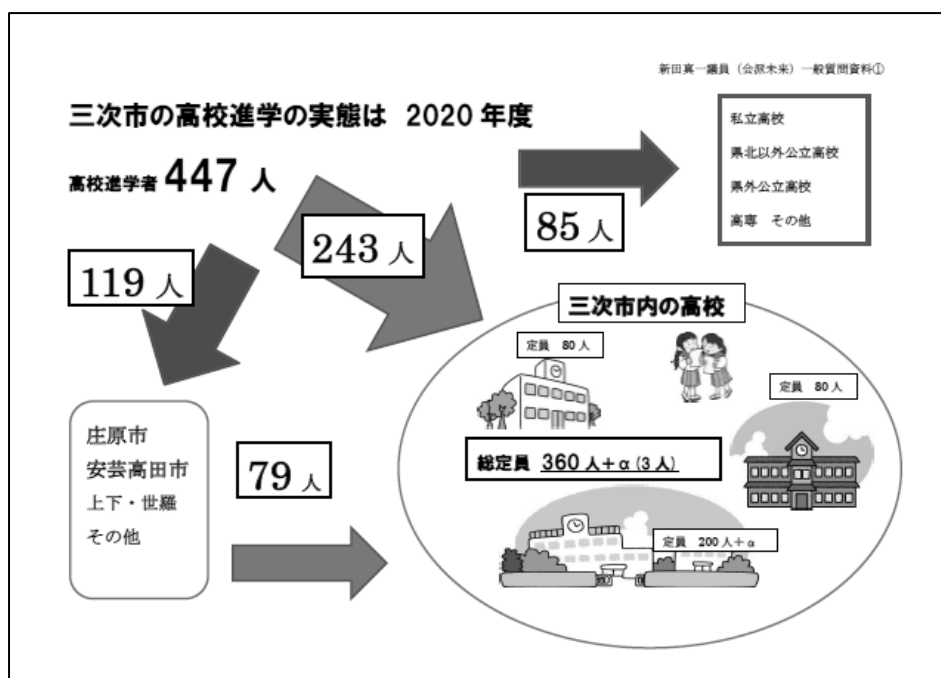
新田真一議員（会派未来）一般質問資料①

三次市の高校進学の実態は 2020 年度

高校進学者 447 人

85 人

私立高校
県北以外公立高校
県外公立高校
高専 その他

243 人

119 人

三次市内の高校

定員 80 人

定員 80 人

庄原市
安芸高田市
上下・世羅
その他

79 人

総定員 360 人＋α (3 人)

定員 200 人＋α